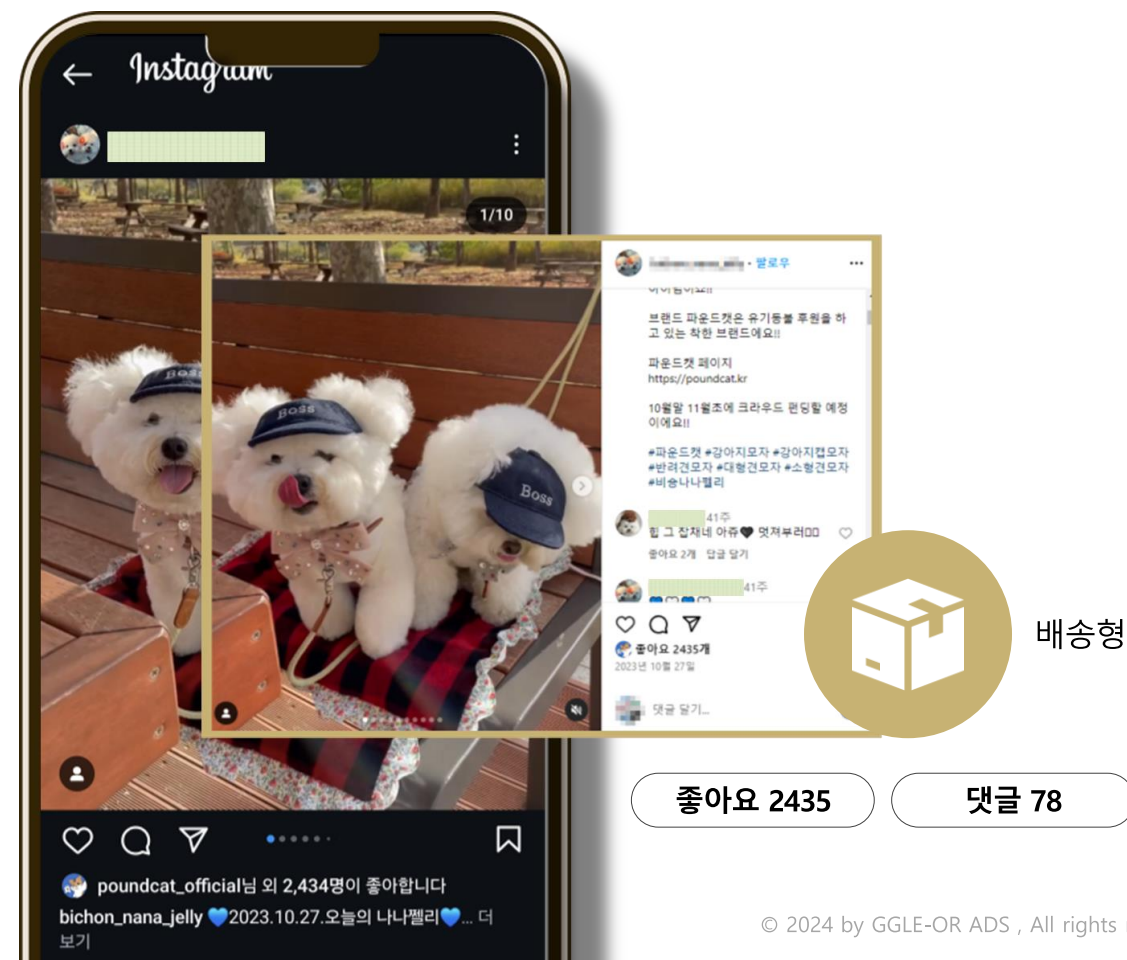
Instagram

1/10

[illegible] • 팔로우

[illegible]

브랜드 파운드캣은 유기동물 후원을 하고 있는 착한 브랜드에요!!

파운드캣 페이지
https://poundcat.kr

10월말 11월초에 크라우드 펀딩할 예정이에요!!

#파운드캣 #강아지모자 #강아지캡모자 #반려견모자 #대형견모자 #소형견모자 #비숑나나젤리

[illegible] 41주
힙 그 잡채네 아쥬🖤 멋져부러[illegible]
좋아요 2개 답글 달기

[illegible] 41주

좋아요 2435개
2023년 10월 27일

댓글 달기...

BOSS

BOSS

Boss

배송형

좋아요 2435

댓글 78

poundcat_official님 외 2,434명이 좋아합니다
bichon_nana_jelly 💙2023.10.27.오늘의 나나젤리💙... 더 보기

© 2024 by GGLE-OR ADS , All rights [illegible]